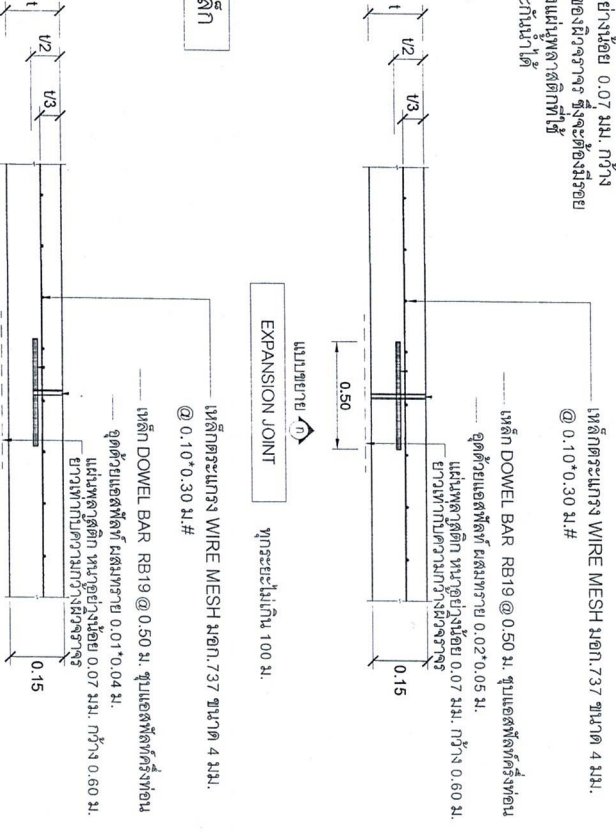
เหล็กตะแกรง WIRE MESH มอก.737 ขนาด 4 มม.
@ 0.10*0.30 ม.#

เหล็ก DOWEL BAR RB19 @ 0.50 ม. ชุบแอสฟัลท์ครึ่งท่อน
อุดด้วยแอสฟัลท์ ผสมทราย 0.02*0.05 ม.
แผ่นพลาสติก หนาอย่างน้อย 0.07 มม. กว้าง 0.60 ม.
ยาวเท่ากับความกว้างผิวจราจร

0.15

0.50

t

t/2

t/3

แบบขยาย ก

EXPANSION JOINT

ทุกระยะไม่เกิน 100 ม.

เหล็กตะแกรง WIRE MESH มอก.737 ขนาด 4 มม.
@ 0.10*0.30 ม.#

เหล็ก DOWEL BAR RB19 @ 0.50 ม. ชุบแอสฟัลท์ครึ่งท่อน
อุดด้วยแอสฟัลท์ ผสมทราย 0.01*0.04 ม.
แผ่นพลาสติก หนาอย่างน้อย 0.07 มม. กว้าง 0.60 ม.
ยาวเท่ากับความกว้างผิวจราจร

0.15

t

t/2

t/3

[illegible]ล็ก

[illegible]ย่างน้อย 0.07 มม. กว้าง
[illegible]องผิวจราจร ซึ่งจะต้องมีรอย
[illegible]แผ่นพลาสติกที่ใช้
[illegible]กันน้ำได้